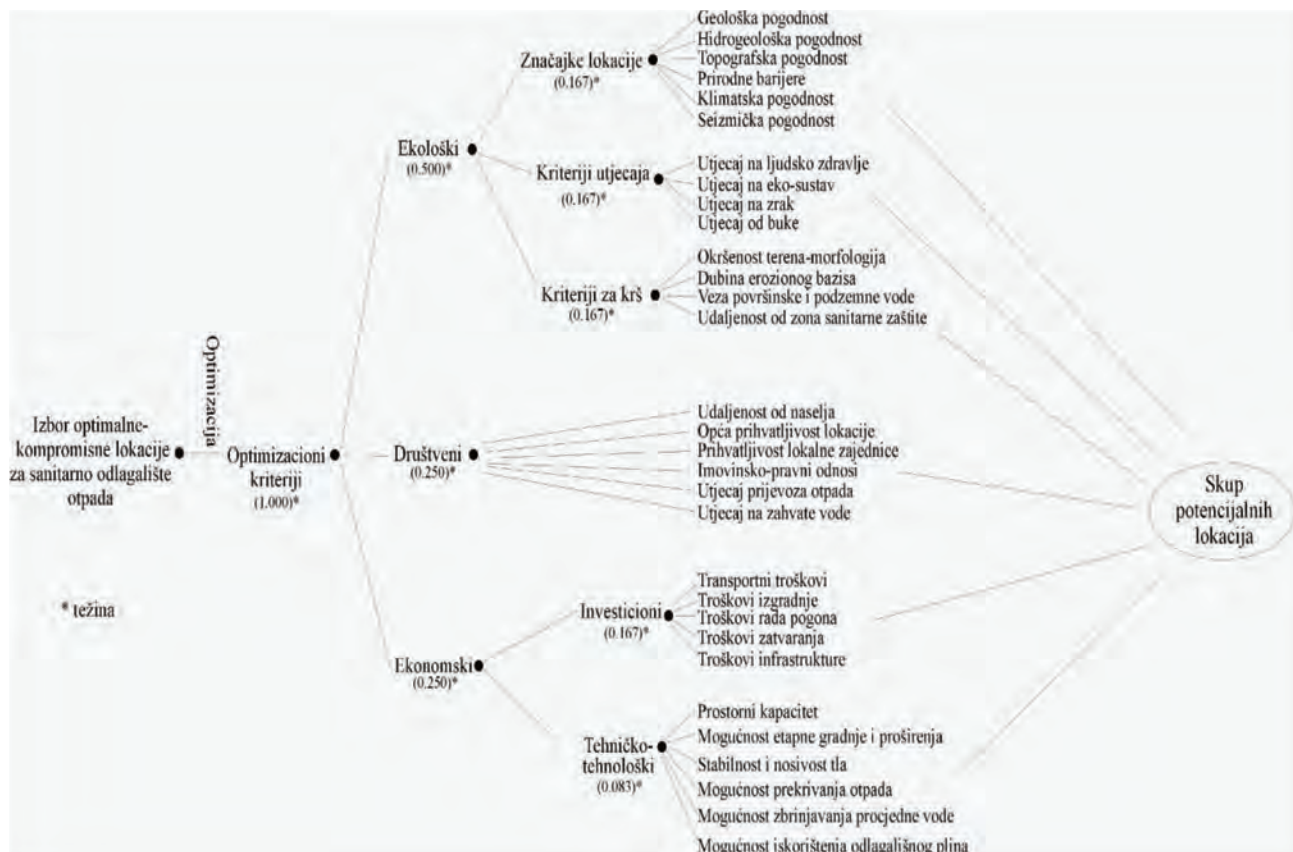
Izbor optimalne-kompromisne lokacije za sanitarno odlagalište otpada

Optimizacija

Optimizacioni kriteriji
(1.000)*

Ekološki
(0.500)*

Značajke lokacije
(0.167)*

Geološka pogodnost
Hidrogeološka pogodnost
Topografska pogodnost
Prirodne barijere
Klimatska pogodnost
Seizmička pogodnost

Kriteriji utjecaja
(0.167)*

Utjecaj na ljudsko zdravlje
Utjecaj na eko-sustav
Utjecaj na zrak
Utjecaj od buke

Kriteriji za krš
(0.167)*

Okršenost terena-morfologija
Dubina erozionog bazisa
Veza površinske i podzemne vode
Udaljenost od zona sanitarne zaštite

Društveni
(0.250)*

Udaljenost od naselja
Opća prihvatljivost lokacije
Prihvatljivost lokalne zajednice
Imovinsko-pravni odnosi
Utjecaj prijevoza otpada
Utjecaj na zahvate vode

Ekonomski
(0.250)*

Investicioni
(0.167)*

Transportni troškovi
Troškovi izgradnje
Troškovi rada pogona
Troškovi zatvaranja
Troškovi infrastrukture

Tehničko-tehnološki
(0.083)*

Prostorni kapacitet
Mogućnost etapne gradnje i proširenja
Stabilnost i nosivost tla
Mogućnost prekrivanja otpada
Mogućnost zbrinjavanja procjedne vode
Mogućnost iskorištenja odlagališnog plina

Skup potencijalnih lokacija

* težina